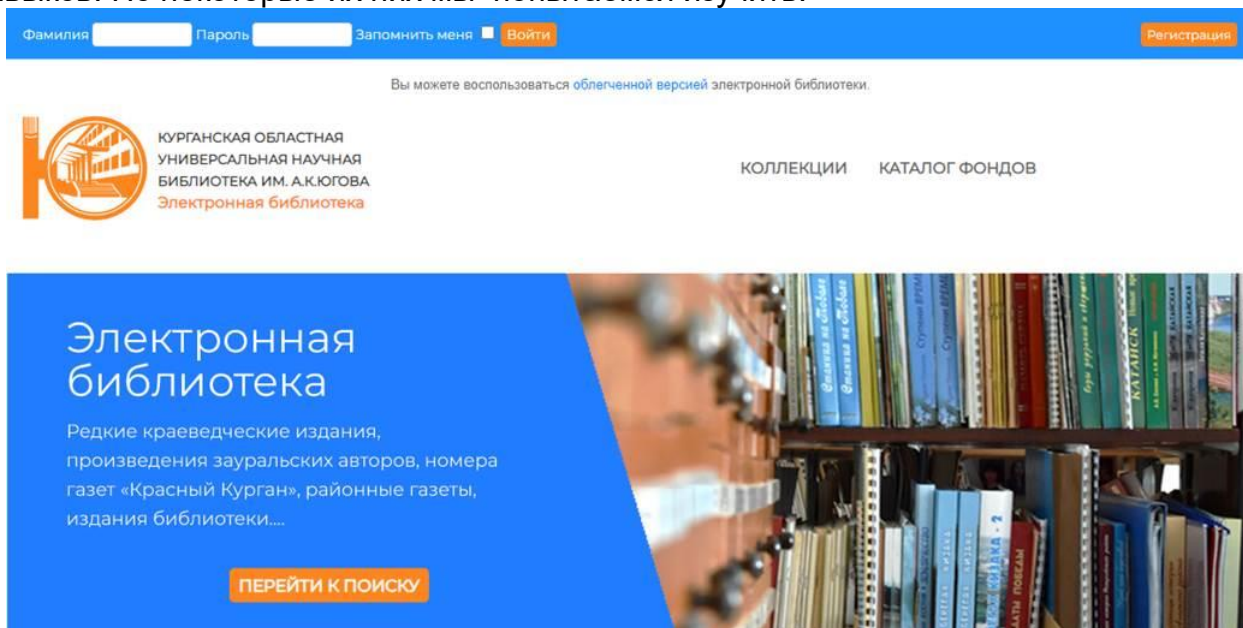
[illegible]

Фамилия Пароль Запомнить меня Войти Регистрация

Вы можете воспользоваться облегченной версией электронной библиотеки.

КУРГАНСКАЯ ОБЛАСТНАЯ УНИВЕРСАЛЬНАЯ НАУЧНАЯ БИБЛИОТЕКА ИМ. А.К.ЮГОВА
Электронная библиотека

КОЛЛЕКЦИИ КАТАЛОГ ФОНДОВ

Электронная библиотека

Редкие краеведческие издания, произведения зауральских авторов, номера газет «Красный Курган», районные газеты, издания библиотеки....

ПЕРЕЙТИ К ПОИСКУ